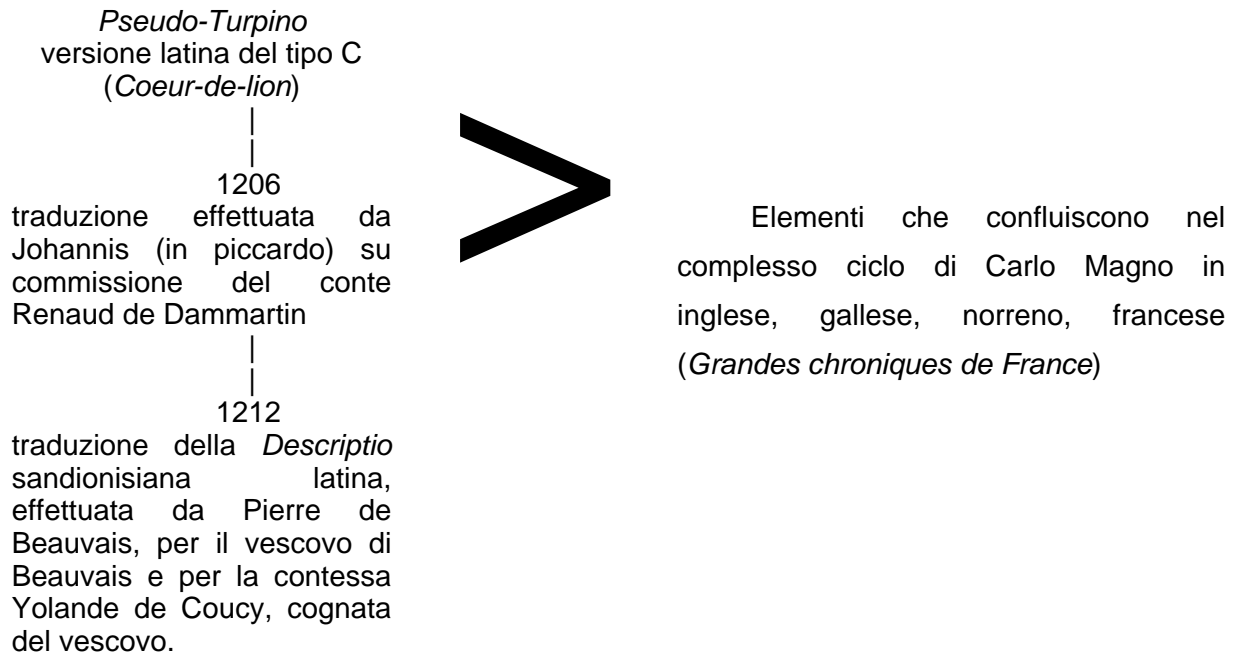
*Pseudo-Turpino*
versione latina del tipo C
(*Coeur-de-lion*)

|
|

1206
traduzione effettuata da Johannis (in piccardo) su commissione del conte Renaud de Dammartin

|
|

1212
traduzione della *Descriptio* sandionisiana latina, effettuata da Pierre de Beauvais, per il vescovo di Beauvais e per la contessa Yolande de Coucy, cognata del vescovo.

>

Elementi che confluiscono nel complesso ciclo di Carlo Magno in inglese, gallese, norreno, francese (*Grandes chroniques de France*)